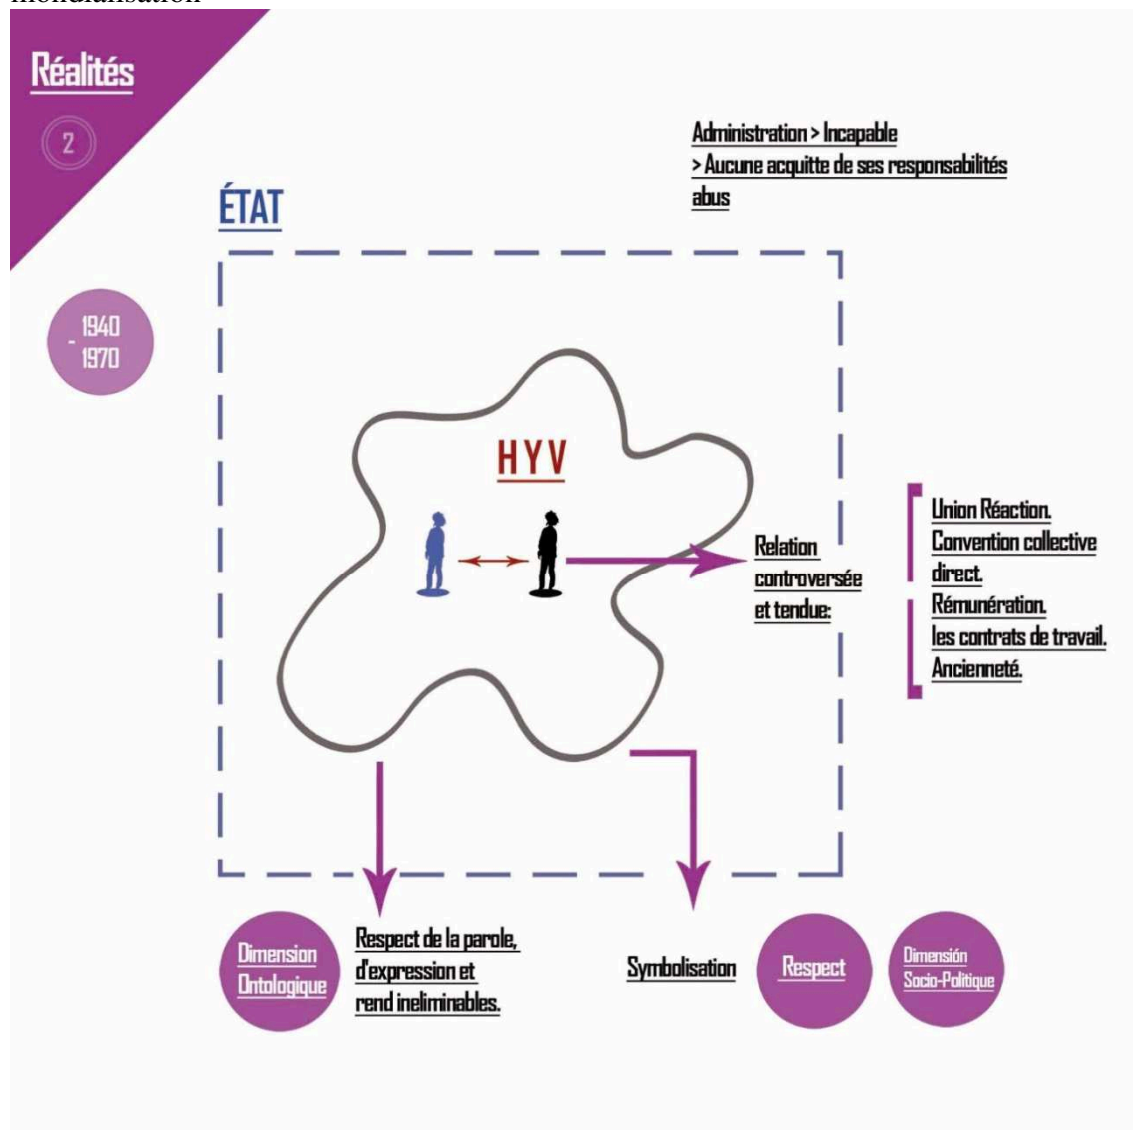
mondialisation

Réalités

2

ÉTAT

Administration > Incapable
> Aucune acquitte de ses responsabilités
abus

1940
-
1970

HYV

Relation controversée et tendue:

Union Réaction.
Convention collective direct.
Rémunération.
les contrats de travail.
Ancienneté.

Dimension Ontologique

Respect de la parole, d'expression et rend ineliminables.

Symbolisation

Respect

Dimensión Socio-Politique